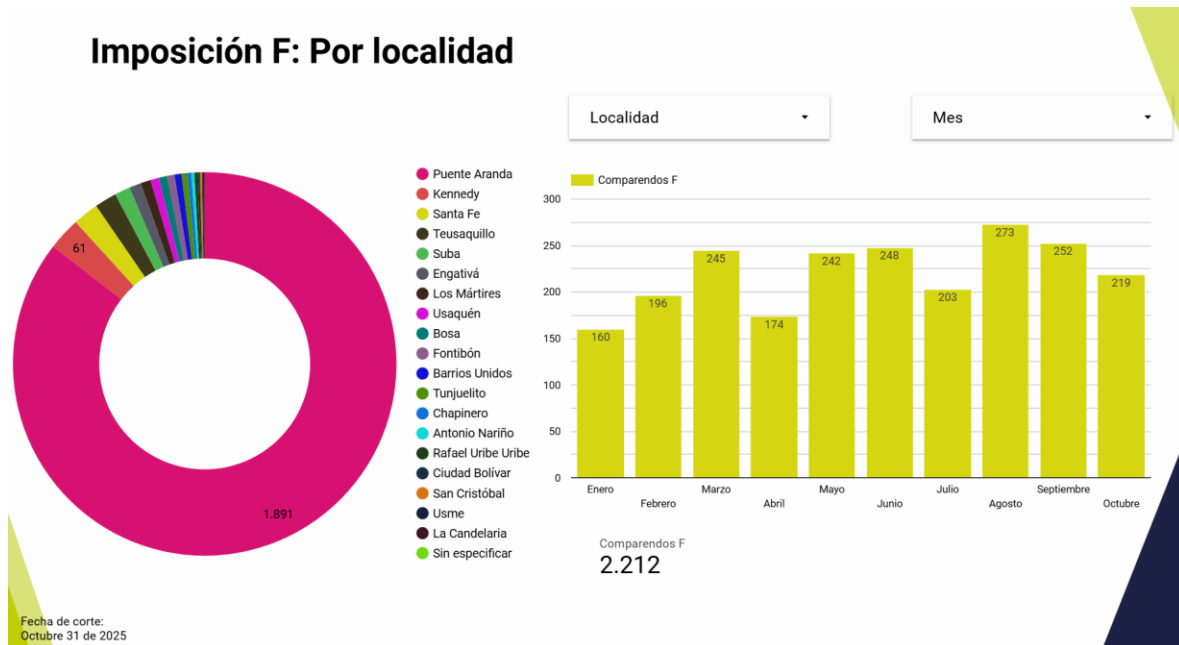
Imposición F: Por localidad

Localidad ▾

Mes ▾

61

1.891

Puente Aranda
Kennedy
Santa Fe
Teusaquillo
Suba
Engativá
Los Mártires
Usaquén
Bosa
Fontibón
Barrios Unidos
Tunjuelito
Chapinero
Antonio Nariño
Rafael Uribe Uribe
Ciudad Bolívar
San Cristóbal
Usme
La Candelaria
Sin especificar

Comparendos F

300
250
200
150
100
50
0

160
196
245
174
242
248
203
273
252
219

Enero
Febrero
Marzo
Abril
Mayo
Junio
Julio
Agosto
Septiembre
Octubre

Comparendos F
2.212

Fecha de corte:
Octubre 31 de 2025